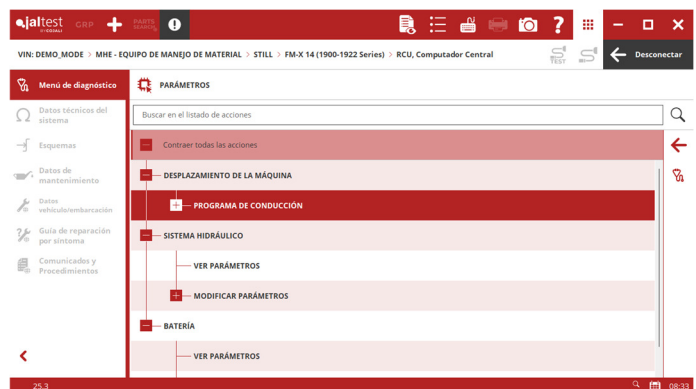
jaltest by COJALI GRP PARTS SEARCH

VIN: DEMO_MODE > MHE - EQUIPO DE MANEJO DE MATERIAL > STILL > FM-X 14 (1900-1922 Series) > RCU, Computador Central

Desconectar

Menú de diagnóstico

Datos técnicos del sistema

Esquemas

Datos de mantenimiento

Datos vehículo/embarcación

Guía de reparación por síntoma

Comunicados y Procedimientos

PARÁMETROS

Buscar en el listado de acciones

Contraer todas las acciones

DESPLAZAMIENTO DE LA MÁQUINA

PROGRAMA DE CONDUCCIÓN

SISTEMA HIDRÁULICO

VER PARÁMETROS

MODIFICAR PARÁMETROS

BATERÍA

VER PARÁMETROS

25.3

08:33